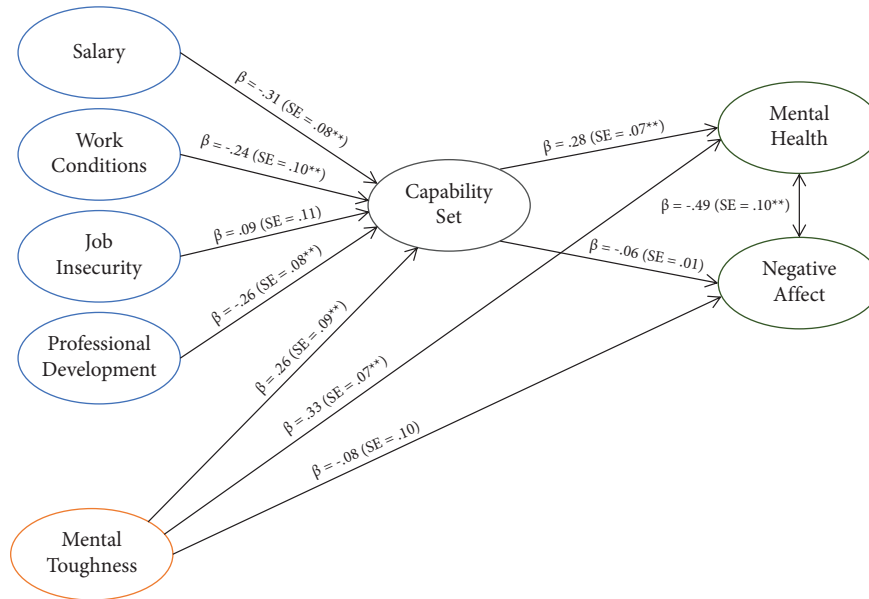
Salary

Work Conditions

Job Insecurity

Professional Development

Mental Toughness

Capability Set

Mental Health

Negative Affect

$\beta$ = -.31 (SE = .08**)

$\beta$ = -.24 (SE = .10**)

β = .09 (SE = .11)

β = -.26 (SE = .08**)

β = .26 (SE = .09**)

β = .33 (SE = .07**)

β = -.08 (SE = .10)

β = .28 (SE = .07**)

β = -.06 (SE = .01)

β = -.49 (SE = .10**)